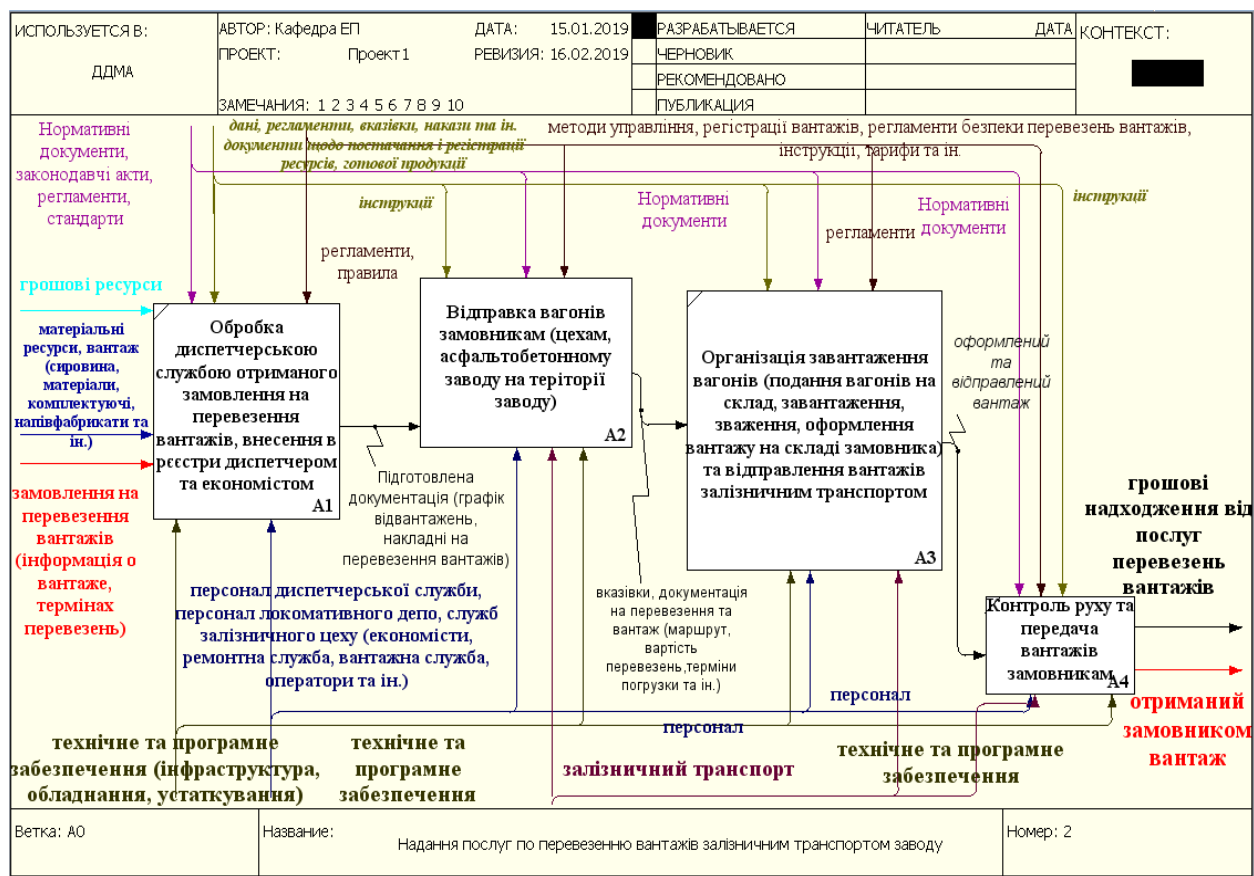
| ИСПОЛЬЗУЕТСЯ В: ДДМА | АВТОР: Кафедра ЕП ДАТА: 15.01.2019 | РАЗРАБАТЫВАЕТСЯ | ЧИТАТЕЛЬ ДАТА | КОНТЕКСТ: |
|---|---|---|---|---|
| | ПРОЕКТ: Проект 1 РЕВИЗИЯ: 16.02.2019 | ЧЕРНОВИК | | |
| | | РЕКОМЕНДОВАНО | | |
| | ЗАМЕЧАНИЯ: 1 2 3 4 5 6 7 8 9 10 | ПУБЛИКАЦИЯ | | |

Нормативні документи, законодавчі акти, регламенти, стандарти

дані, регламенти, вказівки, накази та ін. документи щодо постачання і реєстрації ресурсів, готової продукції

методи управління, регістрації вантажів, регламенти безпеки перевезень вантажів, інструкції, тарифи та ін.

інструкції

Нормативні документи

регламенти

Нормативні документи

інструкції

регламенти, правила

грошові ресурси

матеріальні ресурси, вантаж (сировина, матеріали, комплектуючі, напівфабрикати та ін.)

замовлення на перевезення вантажів (інформація о вантаже, термінах перевезень)

Обробка диспетчерською службою отриманого замовлення на перевезення вантажів, внесення в реєстри диспетчером та економістом
A1

Відправка вагонів замовникам (цехам, асфальтобетонному заводу на території заводу)
A2

Організація завантаження вагонів (подання вагонів на склад, завантаження, зваження, оформлення вантажу на складі замовника) та відправлення вантажів залізничним транспортом
A3

Контроль руху та передача вантажів замовникам
A4

Підготовлена документація (графік відвантажень, накладні на перевезення вантажів)

оформлений та відправлений вантаж

вказівки, документація на перевезення та вантаж (маршрут, вартість перевезень,терміни погрузки та ін.)

грошові надходження від послуг перевезень вантажів

отриманий замовником вантаж

персонал диспетчерської служби, персонал локоматівного депо, служб залізничного цеху (економісти, ремонтна служба, вантажна служба, оператори та ін.)

персонал

персонал

технічне та програмне забезпечення (інфраструктура, обладнання, устаткування)

технічне та програмне забезпечення

залізничний транспорт

технічне та програмне забезпечення

Ветка: A0 | Название: Надання послуг по перевезенню вантажів залізничним транспортом заводу | Номер: 2